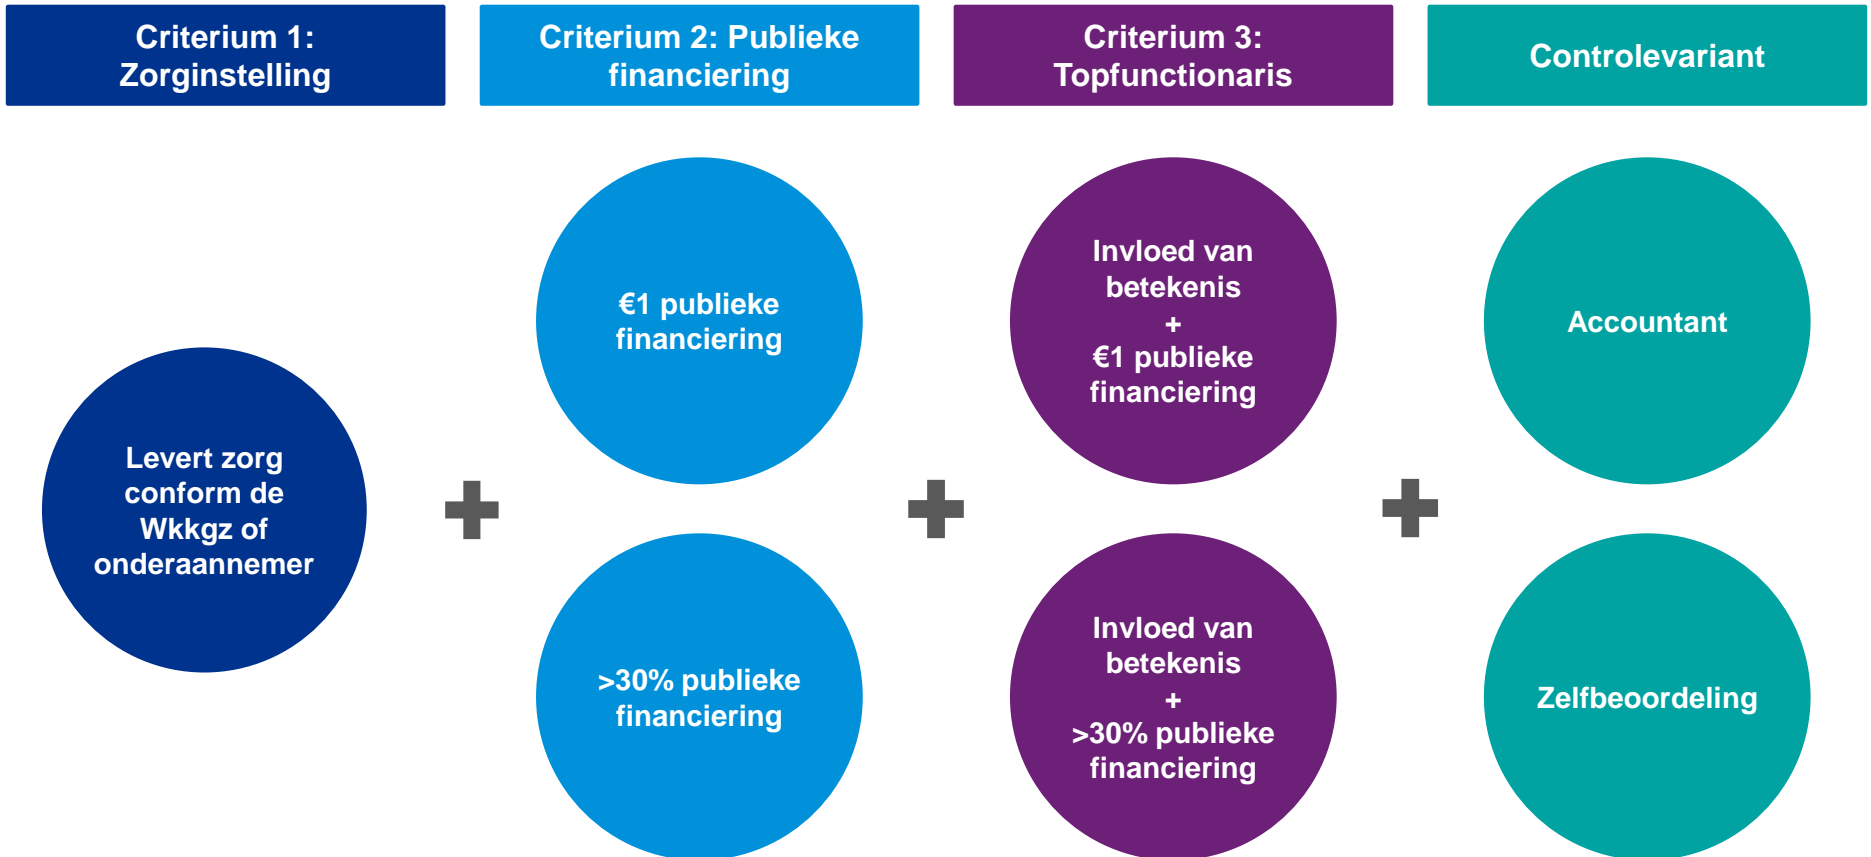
Criterium 1: Zorginstelling

Criterium 2: Publieke financiering

Criterium 3: Topfunctionaris

Controlevariant

Levert zorg conform de Wkkgz of onderaannemer

+

€1 publieke financiering

>30% publieke financiering

+

Invloed van betekenis + €1 publieke financiering

Invloed van betekenis + >30% publieke financiering

+

Accountant

Zelfbeoordeling